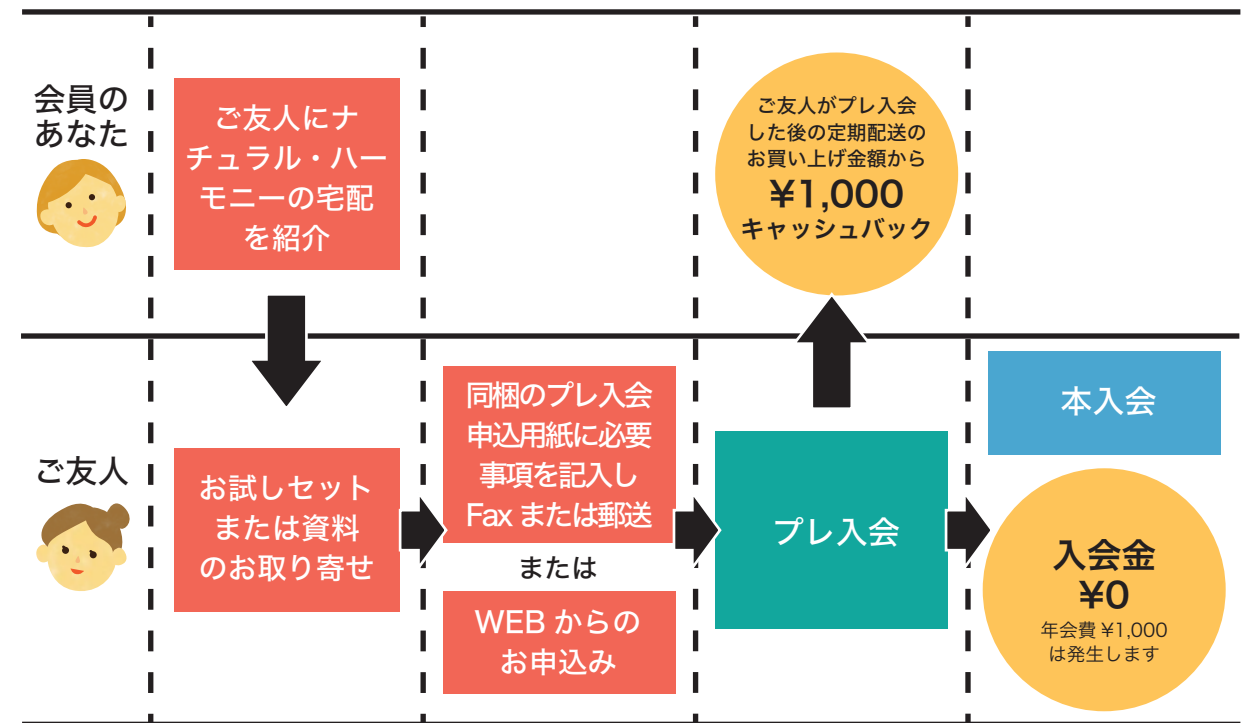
会員のあなた

ご友人にナチュラル・ハーモニーの宅配を紹介

ご友人がプレ入会した後の定期配送のお買い上げ金額から
¥1,000
キャッシュバック

ご友人

お試しセットまたは資料のお取り寄せ

同梱のプレ入会申込用紙に必要事項を記入しFax または郵送

または

WEB からのお申込み

プレ入会

本入会

入会金
¥0
年会費 ¥1,000 は発生します